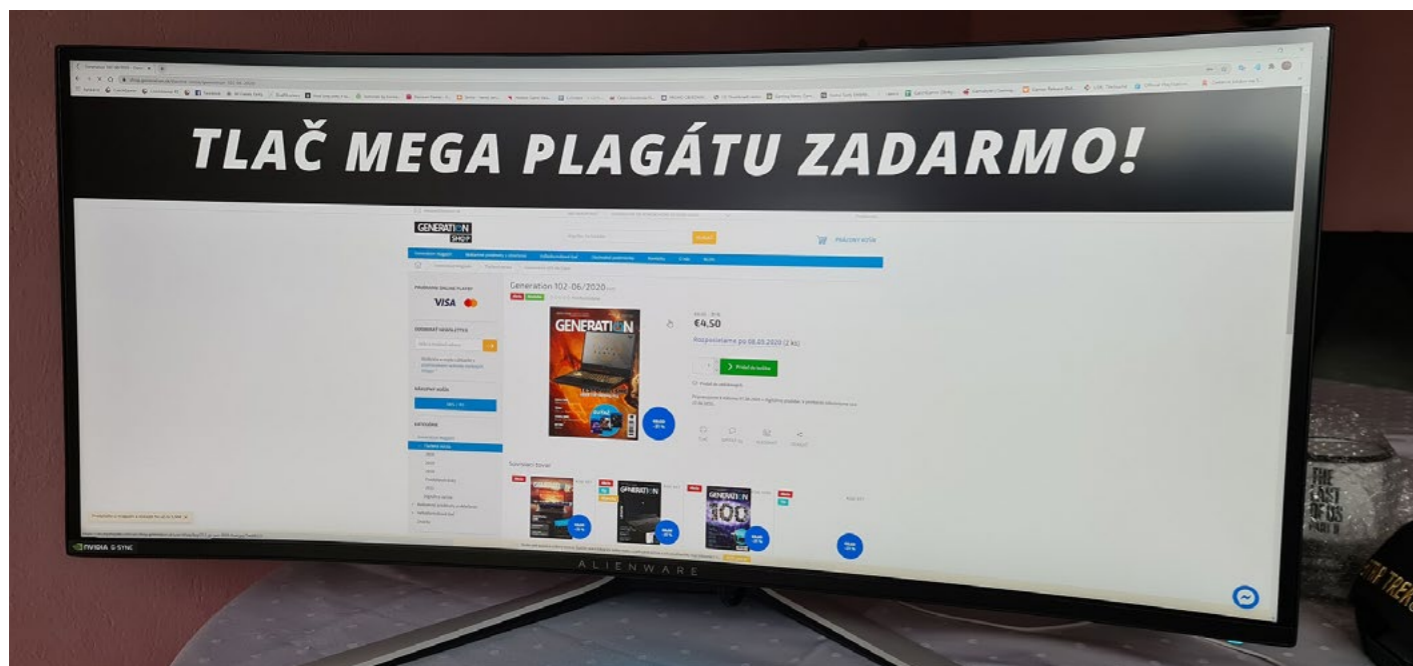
TLAČ MEGA PLAGÁTU ZADARMO!

GENERATION SHOP

PRIDAŤ DO KOŠÍKA

VISA

Generation 102-06/2020

GENERATION

€4,50

Rozposielame po 08.05.2020

Pridať do košíka

Súvisiace tovary

GENERATION

GENERATION

GENERATION 100

NVIDIA G-SYNC

ALIENWARE

THE LAST OF US PART II